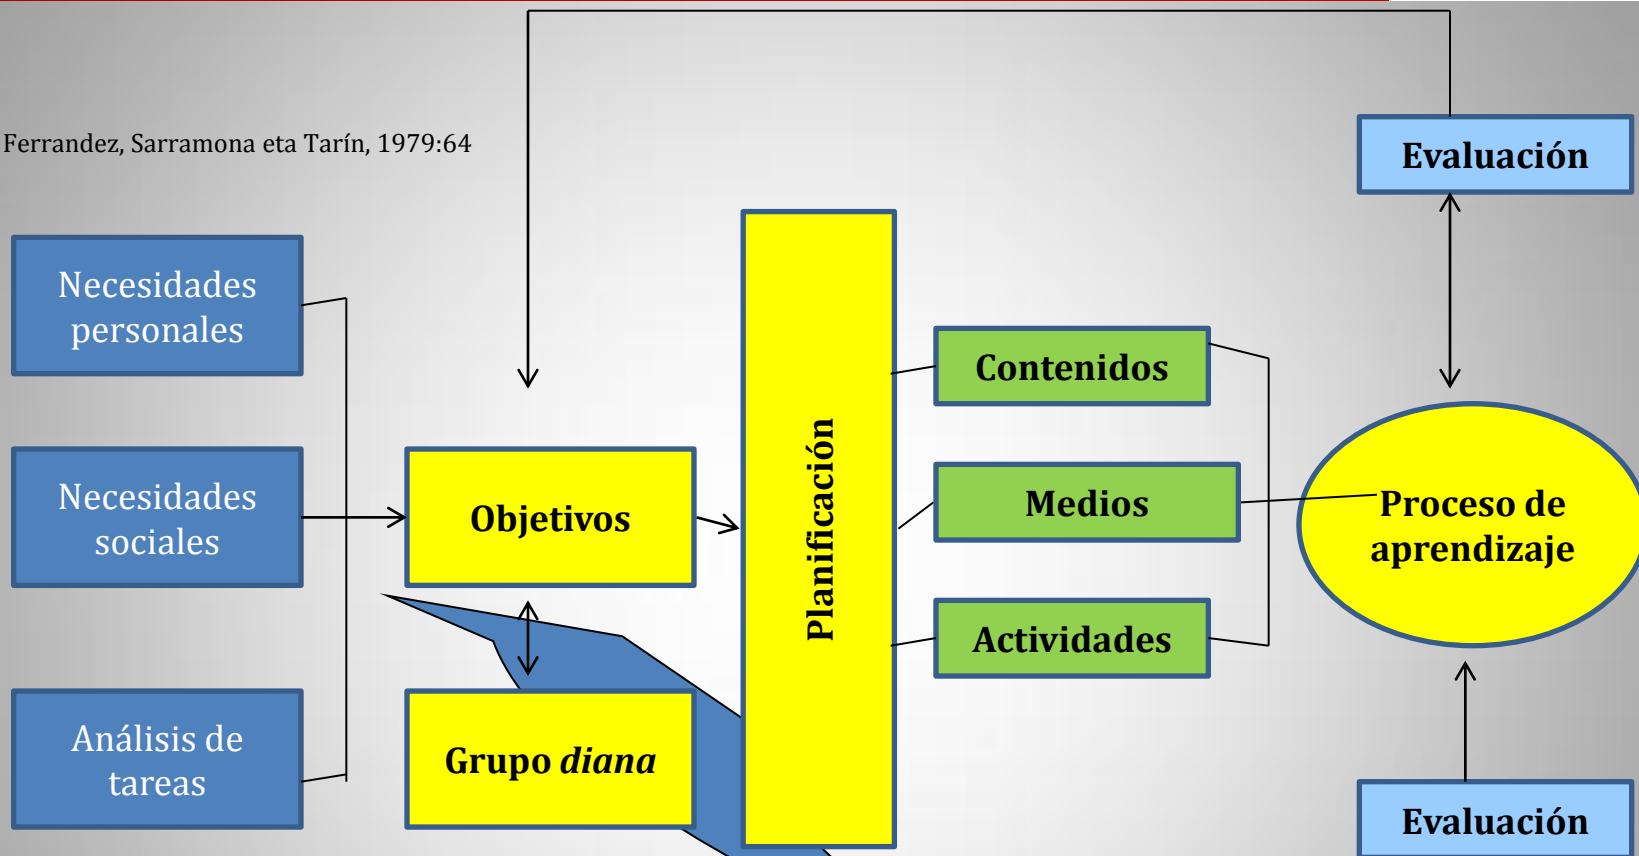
Ferrandez, Sarramona eta Tarín, 1979:64

Evaluación

Necesidades personales

Necesidades sociales

Análisis de tareas

Objetivos

Grupo *diana*

Planificación

Contenidos

Medios

Actividades

Proceso de aprendizaje

Evaluación